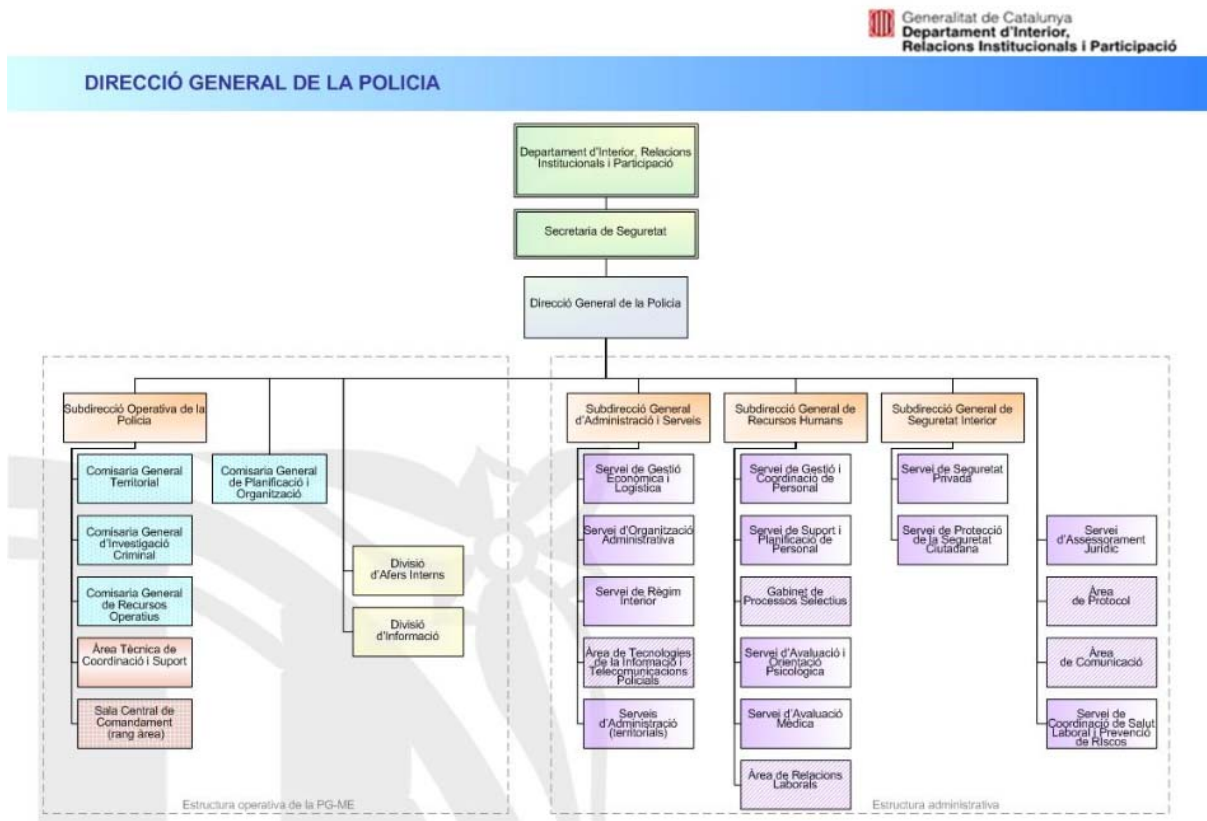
Generalitat de Catalunya
Departament d'Interior, Relacions Institucionals i Participació

DIRECCIÓ GENERAL DE LA POLICIA

Departament d'Interior, Relacions Institucionals i Participació

Secretaria de Seguretat

Direcció General de la Policia

Subdirecció Operativa de la Policia

Comisaria General Territorial

Comisaria General d'Investigació Criminal

Comisaria General de Recursos Operatius

Àrea Tècnica de Coordinació i Suport

Sala Central de Comandament (rang àrea)

Comisaria General de Planificació i Organització

Divisió d'Afers Interns

Divisió d'Informació

Subdirecció General d'Administració i Serveis

Servei de Gestió Econòmica i Logística

Servei d'Organització Administrativa

Servei de Règim Interior

Àrea de Tecnologies de la Informació i Telecomunicacions Policials

Serveis d'Administració (territorials)

Subdirecció General de Recursos Humans

Servei de Gestió i Coordinació de Personal

Servei de Suport i Planificació de Personal

Gabinet de Processos Selectius

Servei d'Avaluació i Orientació Psicològica

Servei d'Avaluació Mèdica

Àrea de Relacions Laborals

Subdirecció General de Seguretat Interior

Servei de Seguretat Privada

Servei de Protecció de la Seguretat Ciutadana

Servei d'Assessorament Jurídic

Àrea de Protocol

Àrea de Comunicació

Servei de Coordinació de Salut Laboral i Prevenció de Riscos

Estructura operativa de la PG-ME

Estructura administrativa